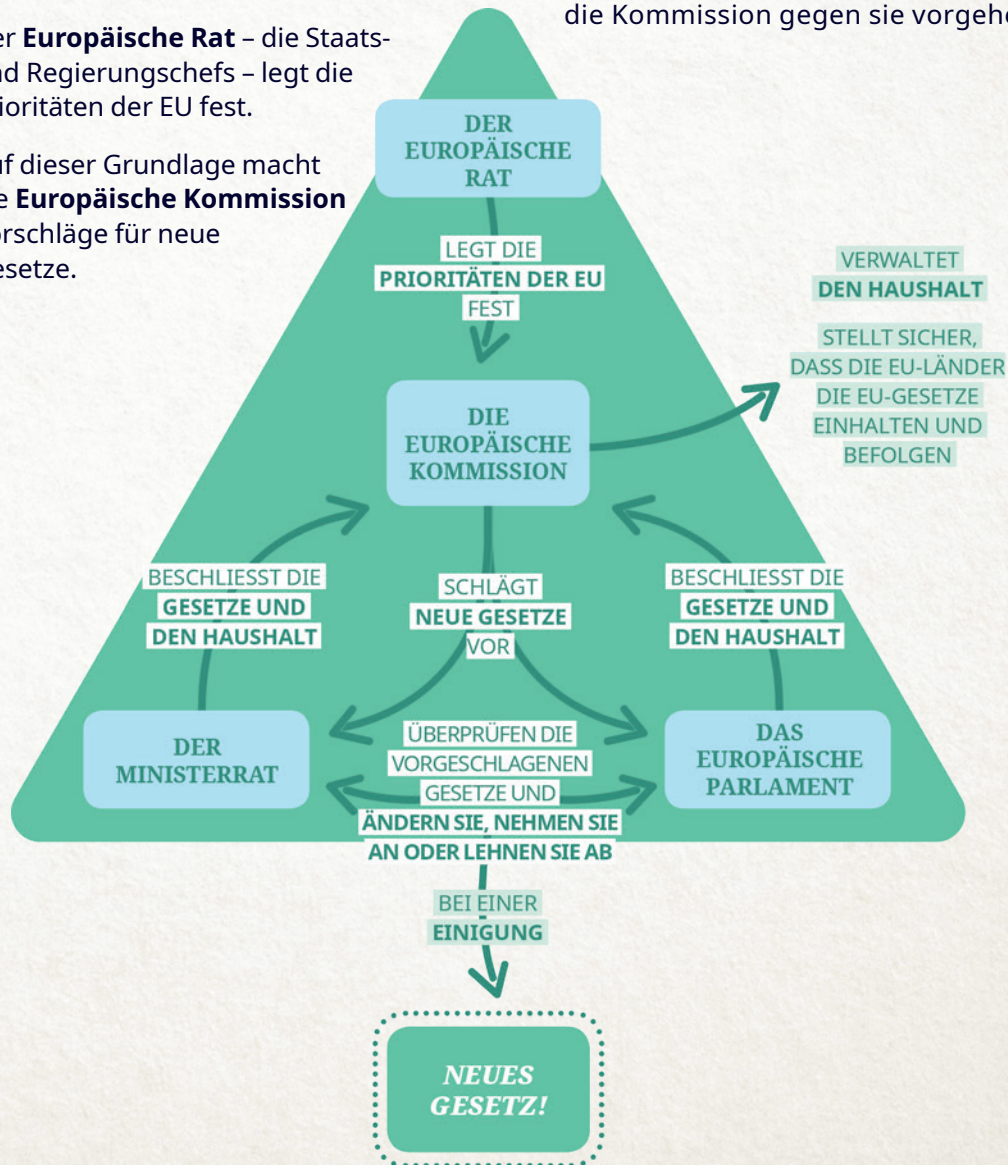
die Kommission gegen sie vorgehe

er **Europäische Rat** – die Staats- nd Regierungschefs – legt die ioritäten der EU fest.

uf dieser Grundlage macht e **Europäische Kommission** orschläge für neue esetze.

DER EUROPÄISCHE RAT

LEGT DIE **PRIORITÄTEN DER EU** FEST

DIE EUROPÄISCHE KOMMISSION

VERWALTET **DEN HAUSHALT**

STELLT SICHER, DASS DIE EU-LÄNDER DIE EU-GESETZE EINHALTEN UND BEFOLGEN

BESCHLIESST DIE **GESETZE UND DEN HAUSHALT**

SCHLÄGT **NEUE GESETZE** VOR

BESCHLIESST DIE **GESETZE UND DEN HAUSHALT**

DER MINISTERRAT

ÜBERPRÜFEN DIE VORGESCHLAGENEN GESETZE UND **ÄNDERN SIE, NEHMEN SIE AN ODER LEHNEN SIE AB**

DAS EUROPÄISCHE PARLAMENT

BEI EINER **EINIGUNG**

*NEUES GESETZ!*